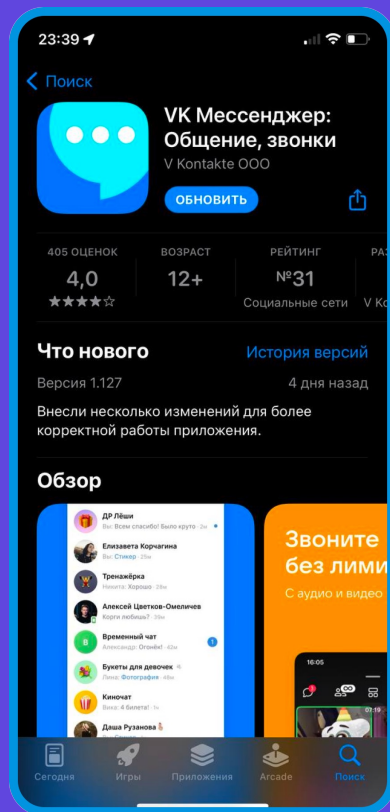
23:39

Поиск

VK Мессенджер: Общение, звонки
V Kontakte OOO

ОБНОВИТЬ

405 ОЦЕНОК
4,0
★★★★☆

ВОЗРАСТ
12+

РЕЙТИНГ
№31
Социальные сети

РА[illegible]
V Ko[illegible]

Что нового
История версий

Версия 1.127
4 дня назад

Внесли несколько изменений для более корректной работы приложения.

Обзор

ДР Лёши
Вы: Всем спасибо! Было круто · 2м

Елизавета Корчагина
Вы: Стикер · 20м

Тренажёрка
Никита: Хорошо · 28м

Алексей Цветков-Омеличев
Корги любишь? · 29м

Временный чат
Александр: Огонёк! · 43м
1

Букеты для девочек
Лина: Фотография · 48м

Киночат
Вы: 4 билета! · 1ч

Даша Рузанова
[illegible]

Звоните без лими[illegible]
С аудио и видео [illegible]

16:05

Сегодня
Игры
Приложения
Arcade
Поиск